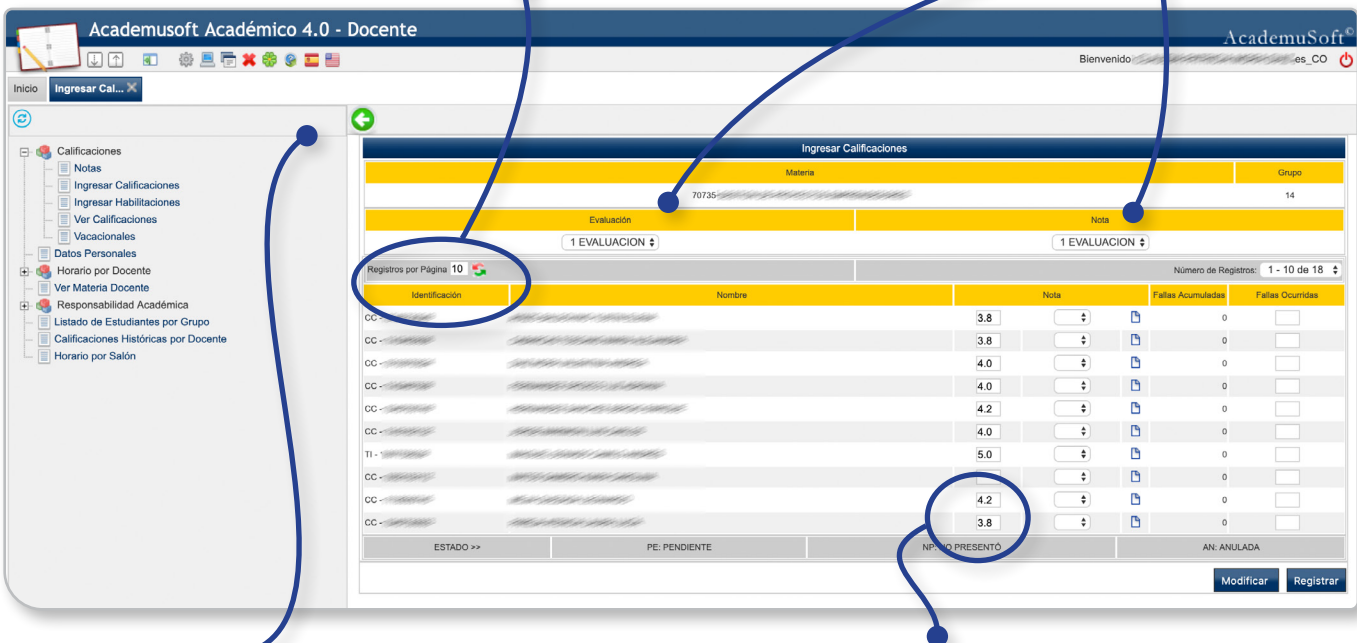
Academusoft Académico 4.0 - Docente

AcademuSoft©

Bienvenido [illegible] es_CO

Inicio | Ingresar Cal...

Calificaciones
Notas
Ingresar Calificaciones
Ingresar Habilitaciones
Ver Calificaciones
Vacacionales
Datos Personales
Horario por Docente
Ver Materia Docente
Responsabilidad Académica
Listado de Estudiantes por Grupo
Calificaciones Históricas por Docente
Horario por Salón

Ingresar Calificaciones

| Materia | Grupo |
|---|---|
| 70735 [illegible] | 14 |

| Evaluación | Nota |
|---|---|
| 1 EVALUACION | 1 EVALUACION |

Registros por Página 10

Número de Registros: 1 - 10 de 18

| Identificación | Nombre | Nota | | | Fallas Acumuladas | Fallas Ocurridas |
|---|---|---|---|---|---|---|
| CC - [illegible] | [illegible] | 3.8 | | | 0 | |
| CC - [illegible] | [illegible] | 3.8 | | | 0 | |
| CC - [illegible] | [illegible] | 4.0 | | | 0 | |
| CC - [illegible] | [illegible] | 4.0 | | | 0 | |
| CC - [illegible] | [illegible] | 4.2 | | | 0 | |
| CC - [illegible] | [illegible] | 4.0 | | | 0 | |
| TI - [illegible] | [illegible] | 5.0 | | | 0 | |
| CC - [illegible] | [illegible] | | | | 0 | |
| CC - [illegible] | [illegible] | 4.2 | | | 0 | |
| CC - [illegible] | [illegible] | 3.8 | | | 0 | |

| ESTADO >> | PE: PENDIENTE | NP: NO PRESENTÓ | AN: ANULADA |
|---|---|---|---|

Modificar
Registrar